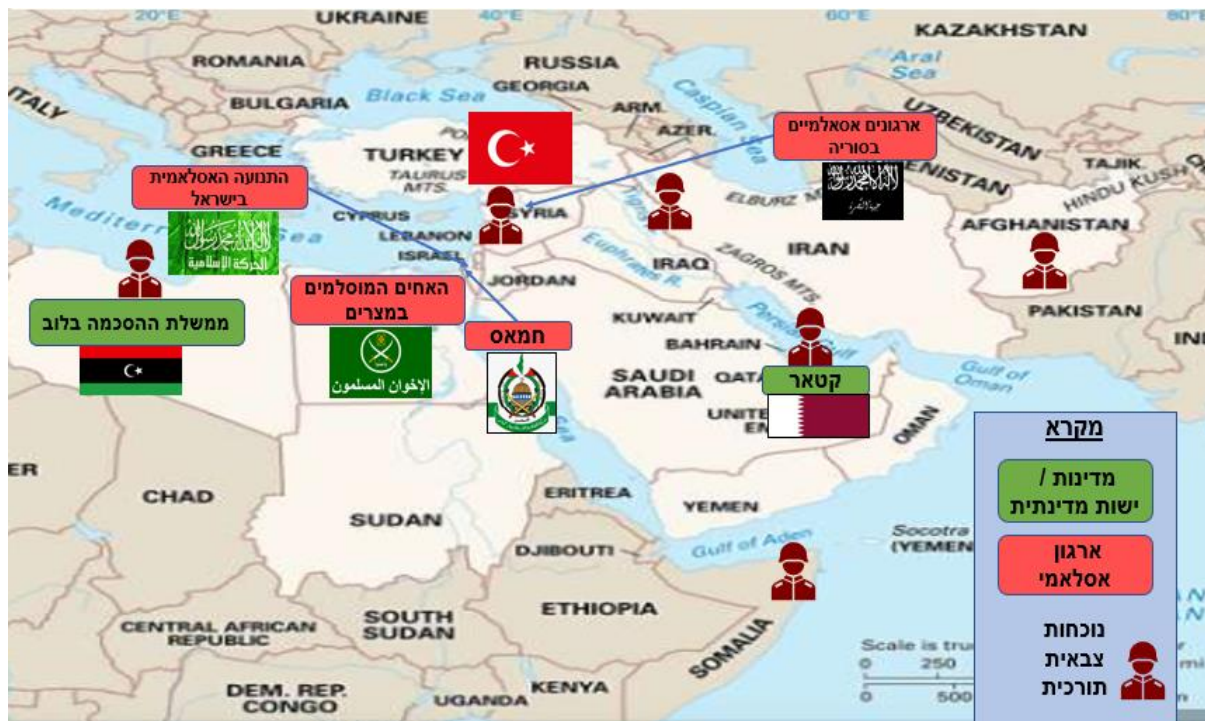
20°E UKRAINE 40°E 60°E 80°E KAZAKHSTAN

ROMANIA RUSSIA Aral Sea

ITALY BULGARIA Black Sea GEORGIA ARM. AZER. Caspian Sea UZBEKISTAN

GREECE TURKEY TAURUS MTS. TAJIK. TURKMENISTAN HINDU KUSH

ארגונים אסלאמיים בסוריה

התנועה האסלאמית בישראל

Mediterranean Sea CYPRUS LEBANON SYRIA ELBURZ MTS. IRAN AFGHANISTAN

ISRAEL IRAQ ZAGROS MTS. Tigris Euphrates R.

האחים המוסלמים במצרים

JORDAN PAKISTAN

ממשלת ההסכמה בלוב

KUWAIT Persian Gulf

חמאס

BAHRAIN SAUDI ARABIA QATAR

קטאר

UNITED ARAB EM. OMAN Gulf of Oman

IND

ER CHAD SUDAN ERITREA YEMEN

DJIBOUTI Gulf of Aden Socotra (YEMEN)

CENTRAL AFRICAN REPUBLIC SOUTH SUDAN ETHIOPIA SOMALIA

DEM. REP. CONGO UGANDA KENYA

Scale is tru 0 250 0 500 mi

מקרא

מדינות / ישות מדינתית

ארגון אסלאמי

נוכחות צבאית תורכית